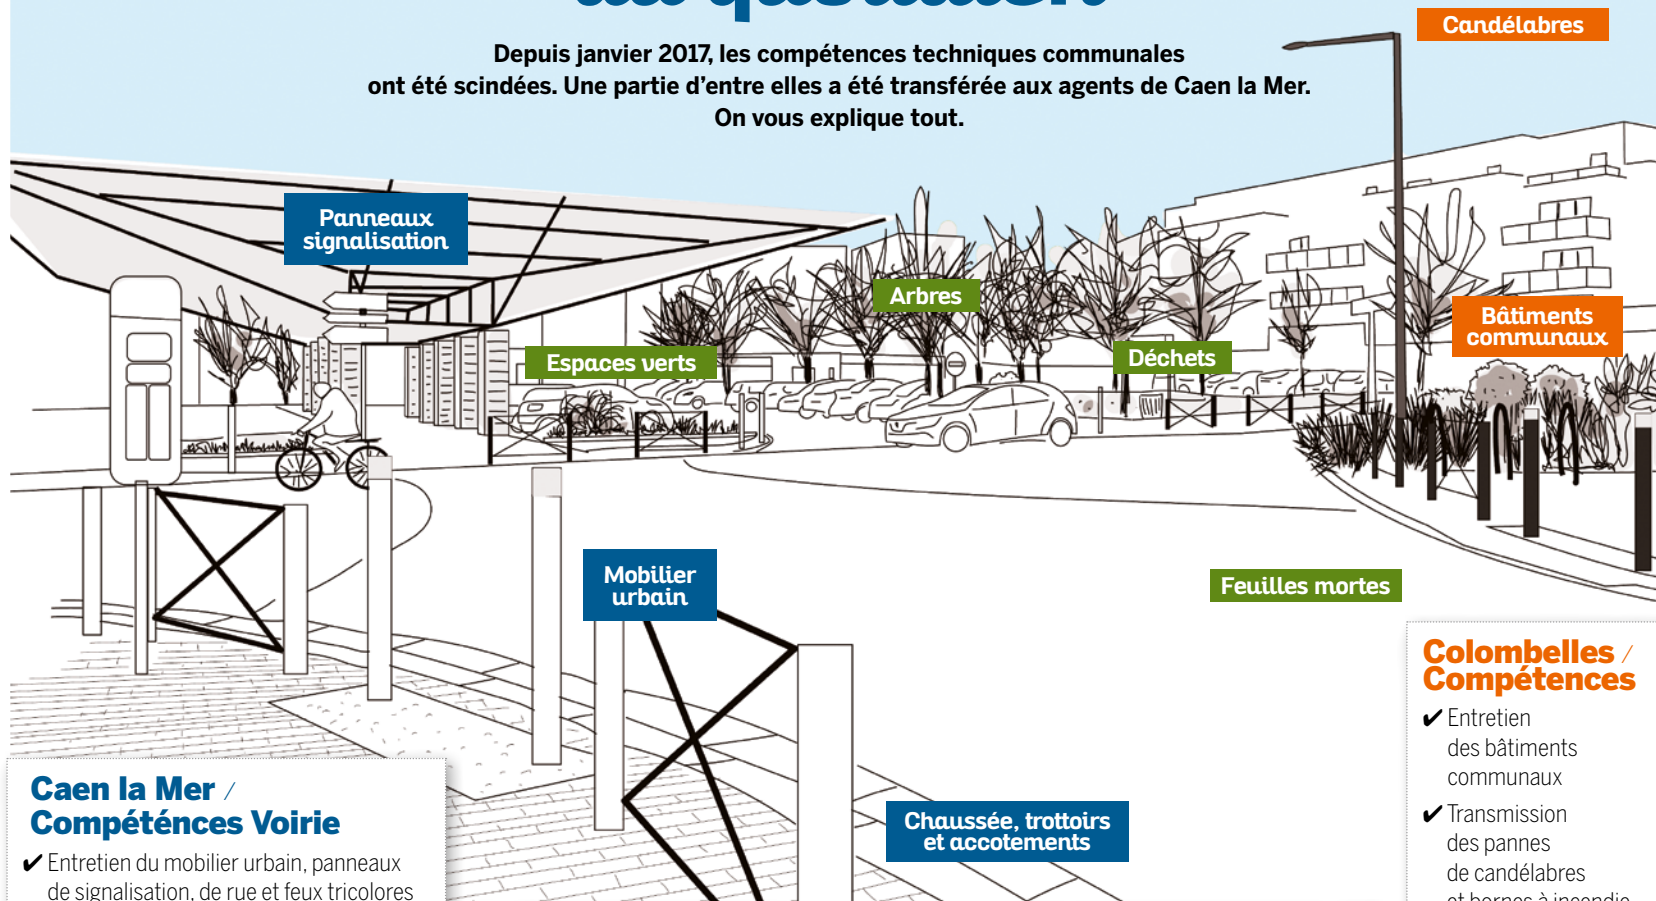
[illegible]

Depuis janvier 2017, les compétences techniques communales ont été scindées. Une partie d'entre elles a été transférée aux agents de Caen la Mer. On vous explique tout.

Candélabres

Panneaux signalisation

Arbres

Bâtiments communaux

Espaces verts

Déchets

Mobilier urbain

Feuilles mortes

Colombelles / Compétences

✔ Entretien des bâtiments communaux

✔ Transmission des pannes de candélabres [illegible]

Caen la Mer / Compétences Voirie

✔ Entretien du mobilier urbain, panneaux de signalisation, de rue et feux tricolores

Chaussée, trottoirs et accotements